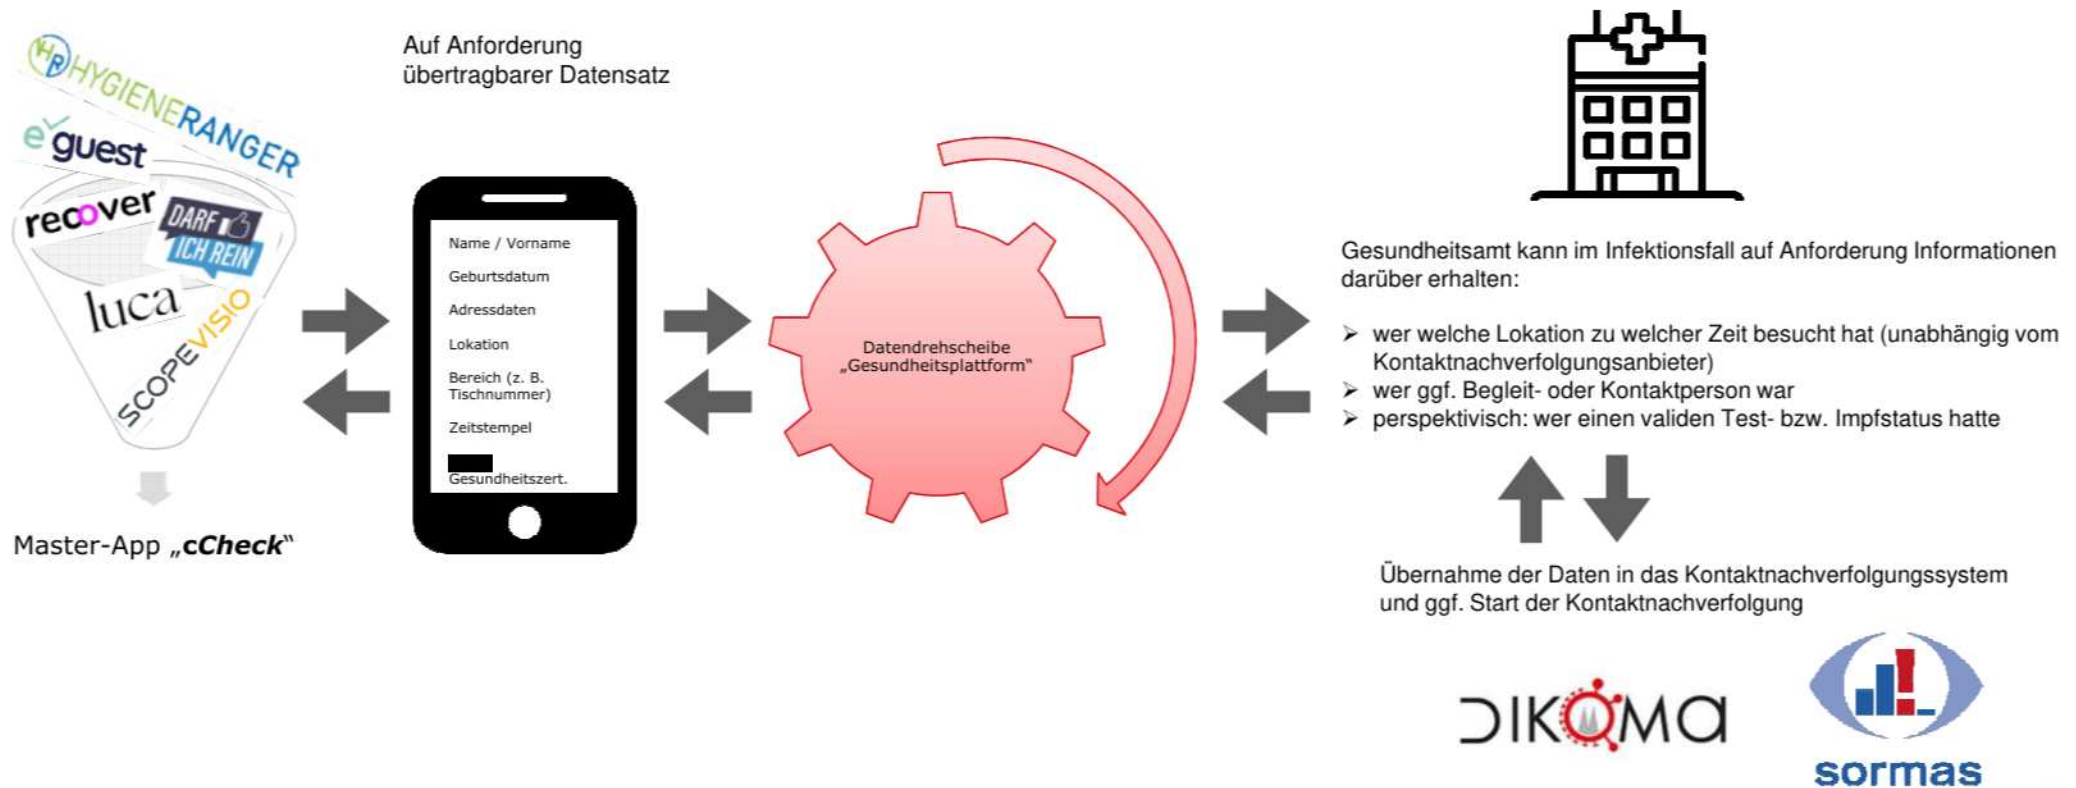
HYGIENERANGER

e guest

recover

DARF ICH REIN

luca

SCOPEVISIO

Master-App „cCheck“

Auf Anforderung übertragbarer Datensatz

Name / Vorname

Geburtsdatum

Adressdaten

Lokation

Bereich (z. B. Tischnummer)

Zeitstempel

Gesundheitszert.

Datendrehscheibe „Gesundheitsplattform“

Gesundheitsamt kann im Infektionsfall auf Anforderung Informationen darüber erhalten:

➢ wer welche Lokation zu welcher Zeit besucht hat (unabhängig vom Kontaktnachverfolgungsanbieter)
➢ wer ggf. Begleit- oder Kontaktperson war
➢ perspektivisch: wer einen validen Test- bzw. Impfstatus hatte

Übernahme der Daten in das Kontaktnachverfolgungssystem und ggf. Start der Kontaktnachverfolgung

DIKOMA

sormas